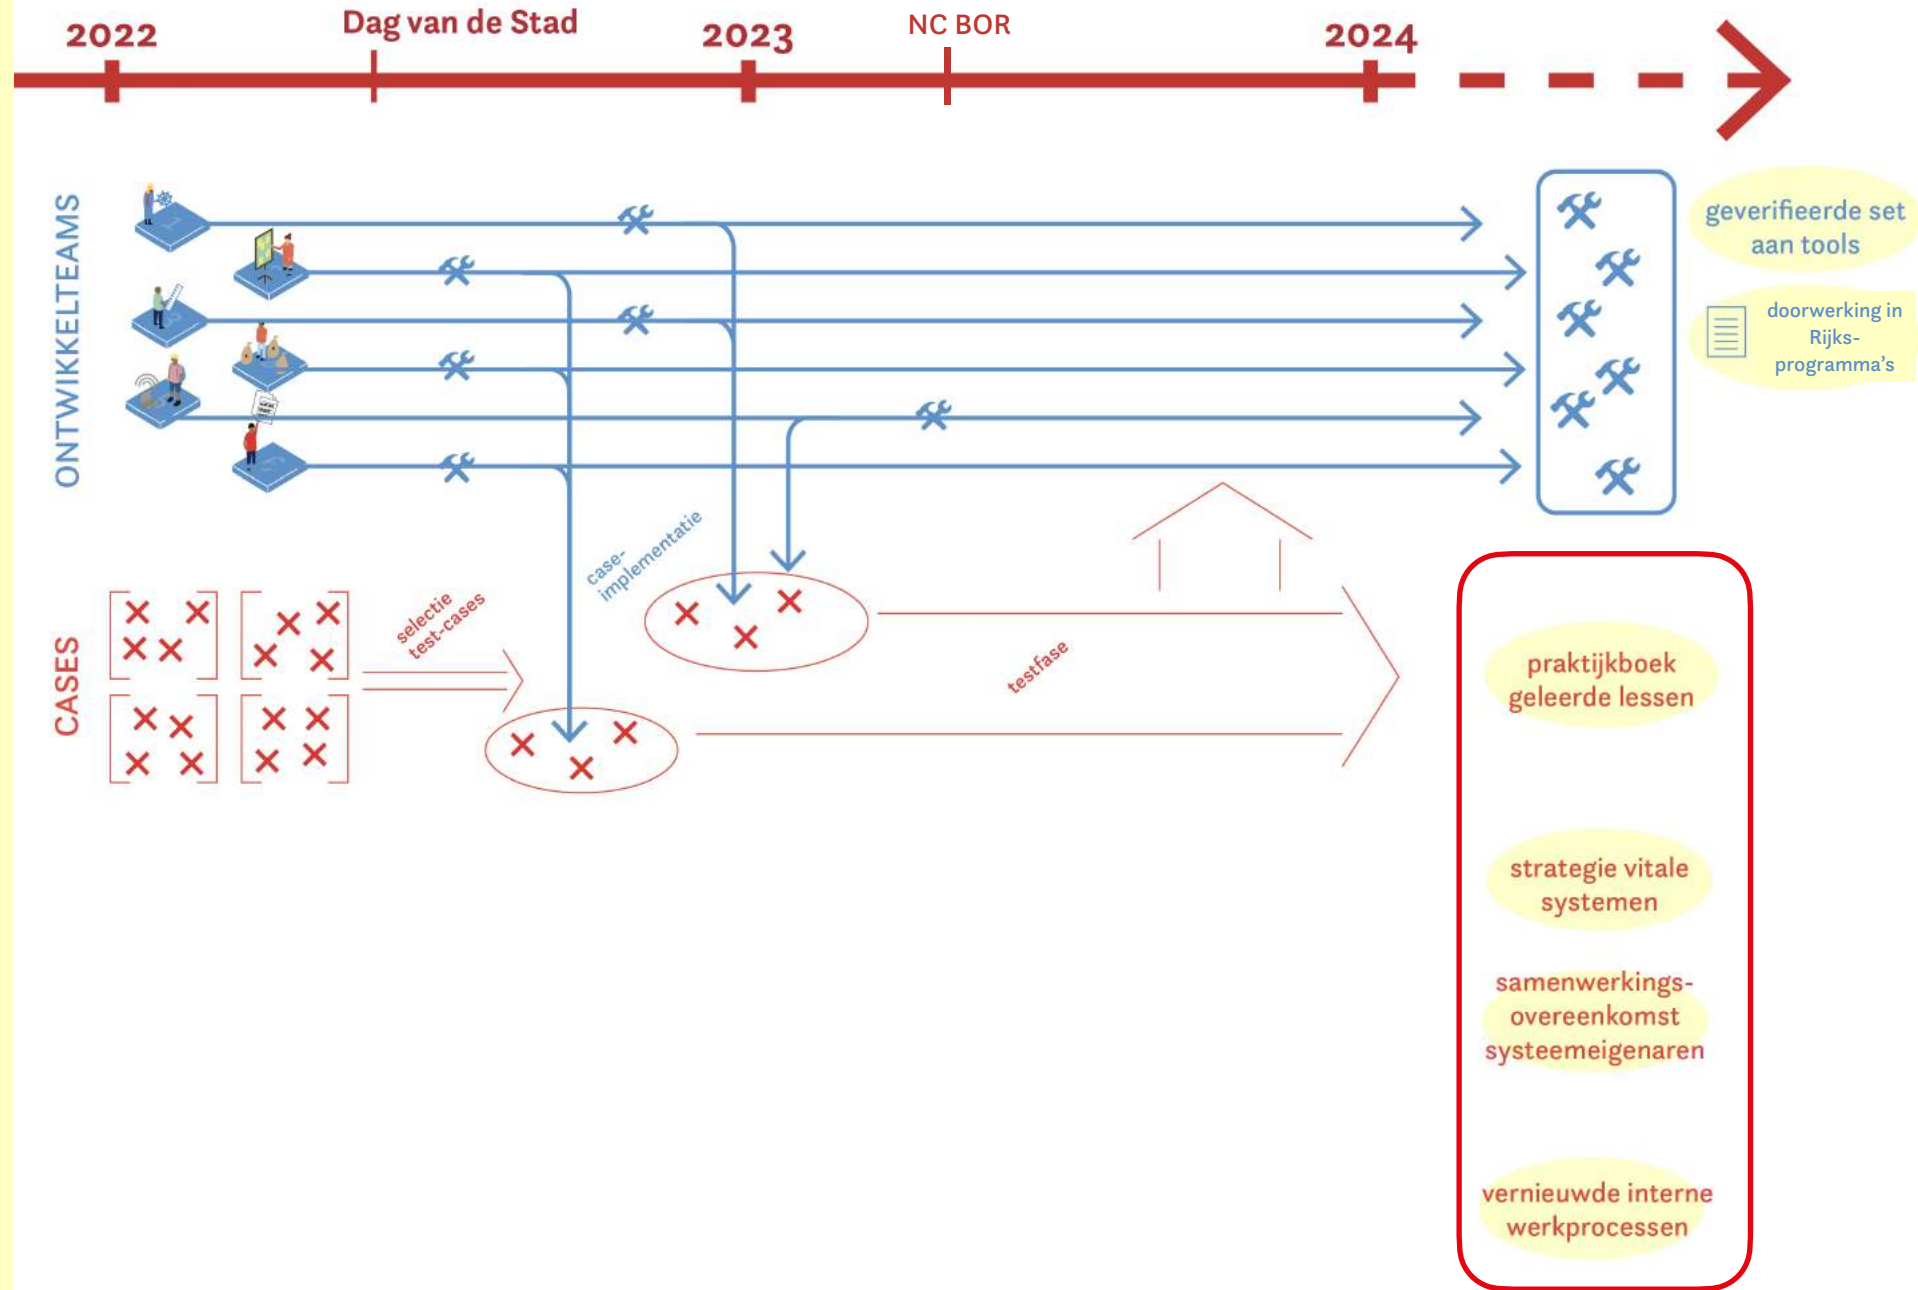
2022

Dag van de Stad

2023

NC BOR

2024

ONTWIKKELTEAMS

geverifieerde set aan tools

doorwerking in Rijks-programma's

case-implementatie

CASES

selectie test-cases

testfase

praktijkboek geleerde lessen

strategie vitale systemen

samenwerkings-overeenkomst systeemeigenaren

vernieuwde interne werkprocessen